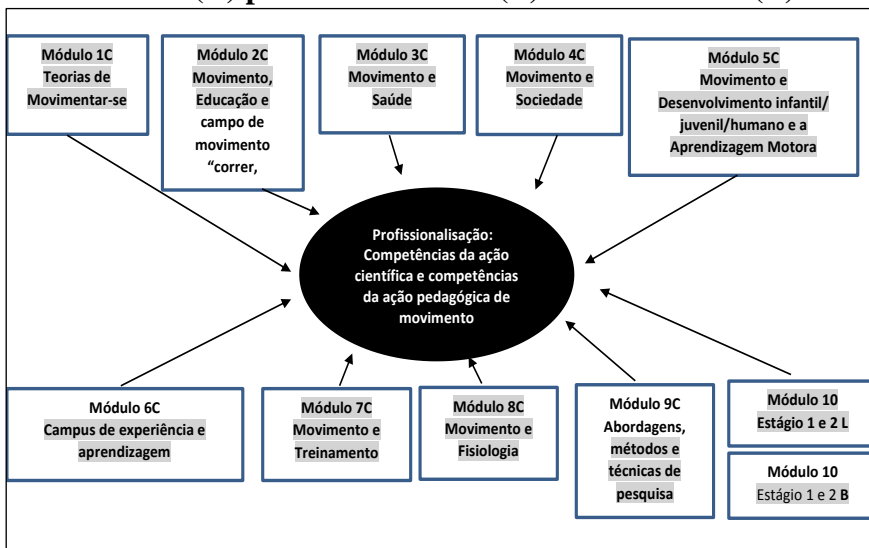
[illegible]

Módulo 1C
Teorias de
Movimentar-se

Módulo 2C
Movimento,
Educação e
campo de
movimento
"correr,

Módulo 3C
Movimento e
Saúde

Módulo 4C
Movimento e
Sociedade

Módulo 5C
Movimento e
Desenvolvimento infantil/
juvenil/humano e a
Aprendizagem Motora

Profissionalisação:
Competências da ação
científica e competências
da ação pedagógica de
movimento

Módulo 6C
Campus de experiência e
aprendizagem

Módulo 7C
Movimento e
Treinamento

Módulo 8C
Movimento e
Fisiologia

Módulo 9C
Abordagens,
métodos e
técnicas de
pesquisa

Módulo 10
Estágio 1 e 2 L

Módulo 10
Estágio 1 e 2 B